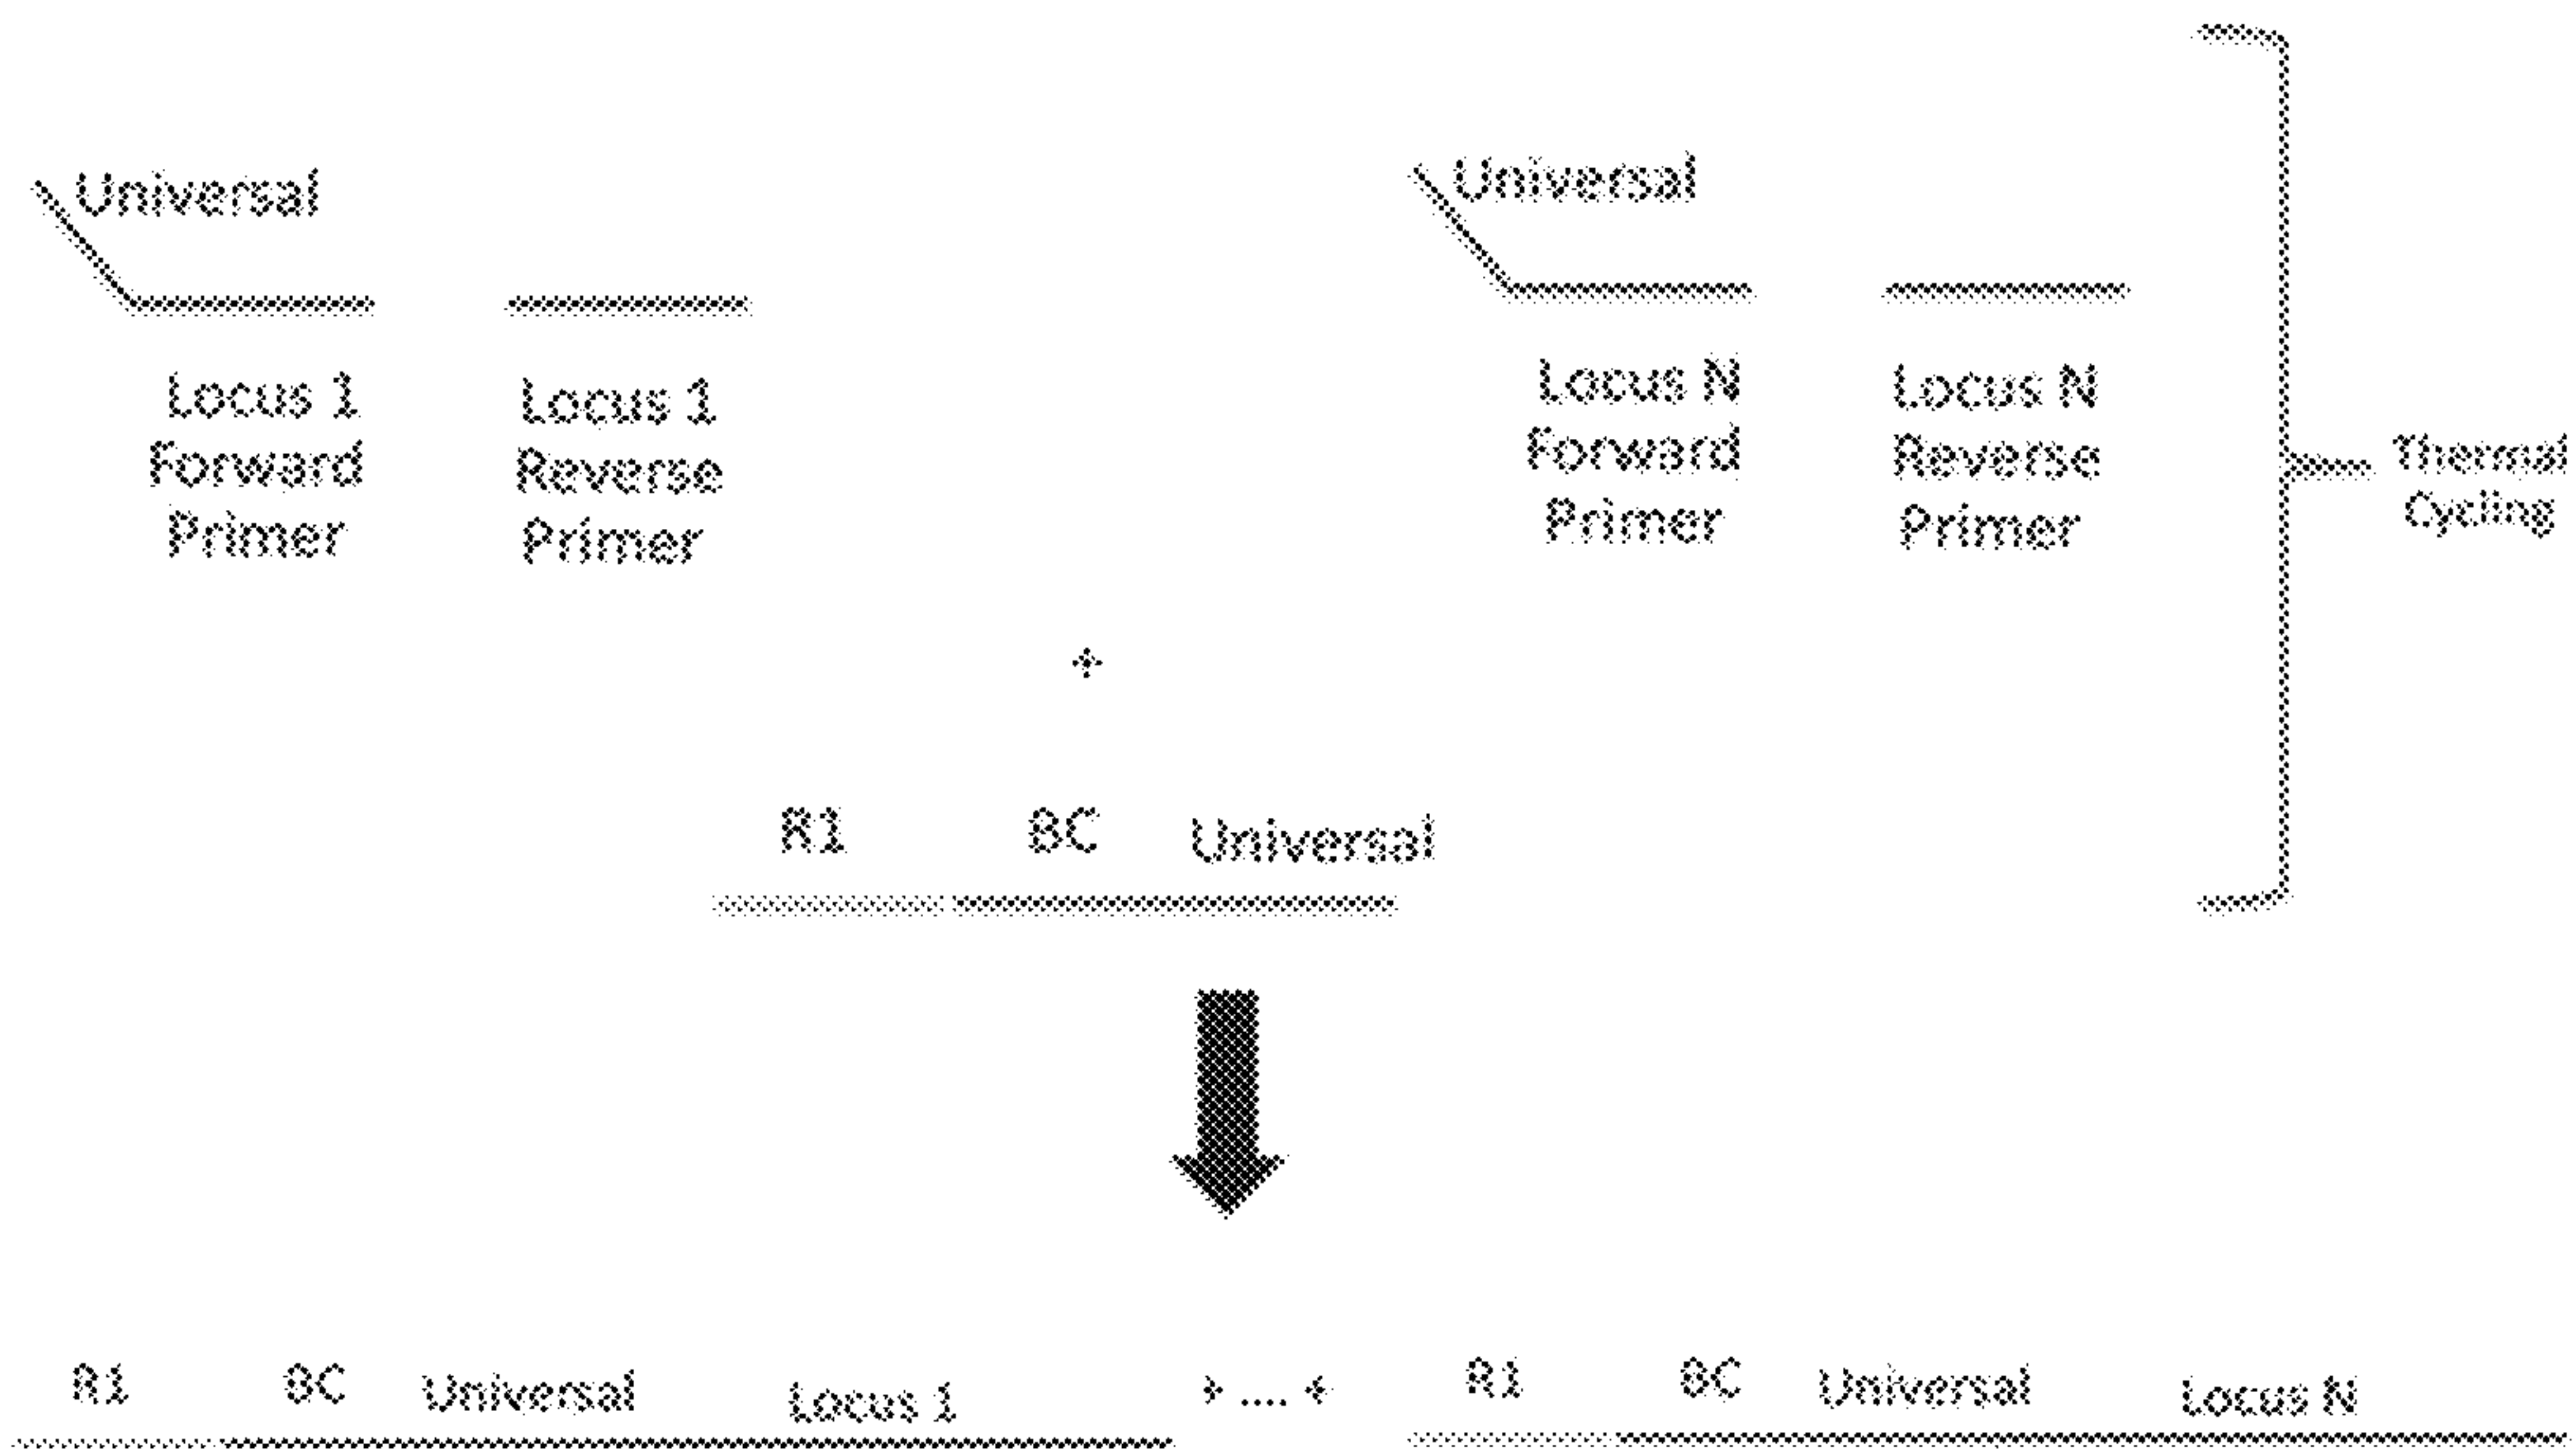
Universal

Locus 1 Forward Primer

Locus 1 Reverse Primer

Universal

Locus N Forward Primer

Locus N Reverse Primer

Thermal Cycling

+

R1 BC Universal

R1 BC Universal Locus 1

+ ... +

R1 BC Universal Locus N